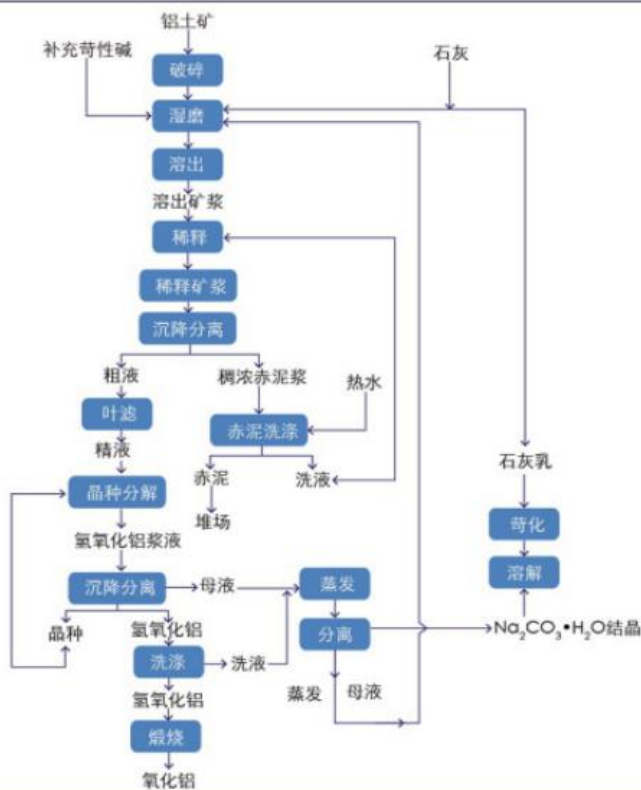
铝土矿

补充苛性碱

破碎

石灰

湿磨

溶出

溶出矿浆

稀释

稀释矿浆

沉降分离

粗液

稠浓赤泥浆

热水

叶滤

精液

赤泥洗涤

石灰乳

赤泥

洗液

晶种分解

堆场

苛化

氢氧化铝浆液

溶解

沉降分离

母液

蒸发

晶种

氢氧化铝

分离

$Na_2CO_3 \cdot H_2O$结晶

洗涤

洗液

氢氧化铝

蒸发

母液

煅烧

氧化铝